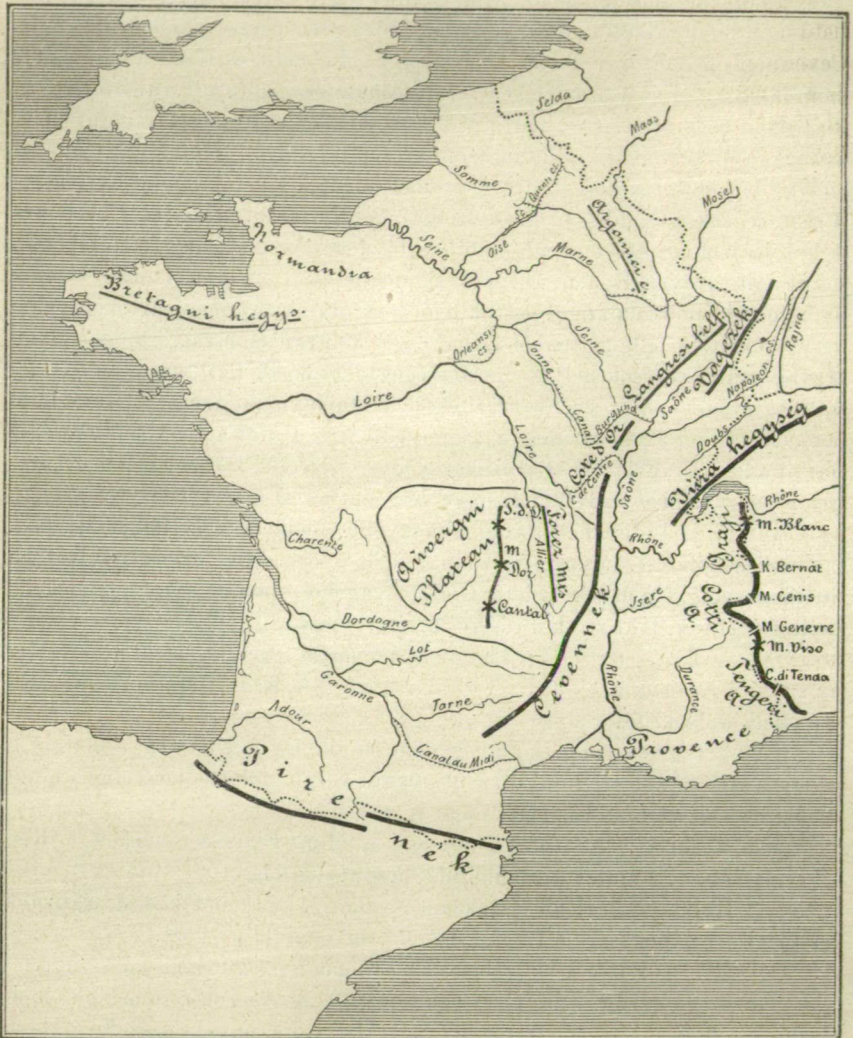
Selda
Maas
Somme
Ca. Saint Qu.
Argonnei e.
Mosel
Normandia
Seine
Oise
Marne
Bretagni hegys.
Orleansi c.
Seine
Yonne
Langresi fenf.
Vogezek
Rajna
Nap oleon c.
Loire
Canal Burgund
Saône
Loire
Cote d'Or
Canal Centre
Doubs
Jura hegység
Rhône
Charente
Auvergni Plateau
P. d. D.
m
Dor
Cantal
Allier
Forez Mts
Saône
Rhône
M. Blanc
Graji
K. Bernát
M. Cenis
Cotti a.
Jsere
M. Genevre
M. Viso
Dordogne
Cevennek
Lot
C. di Tenda
Tengeri A.
Garonne
Durance
Rhône
Adour
Torne
Canal du Midi
Provence
Pire
nek